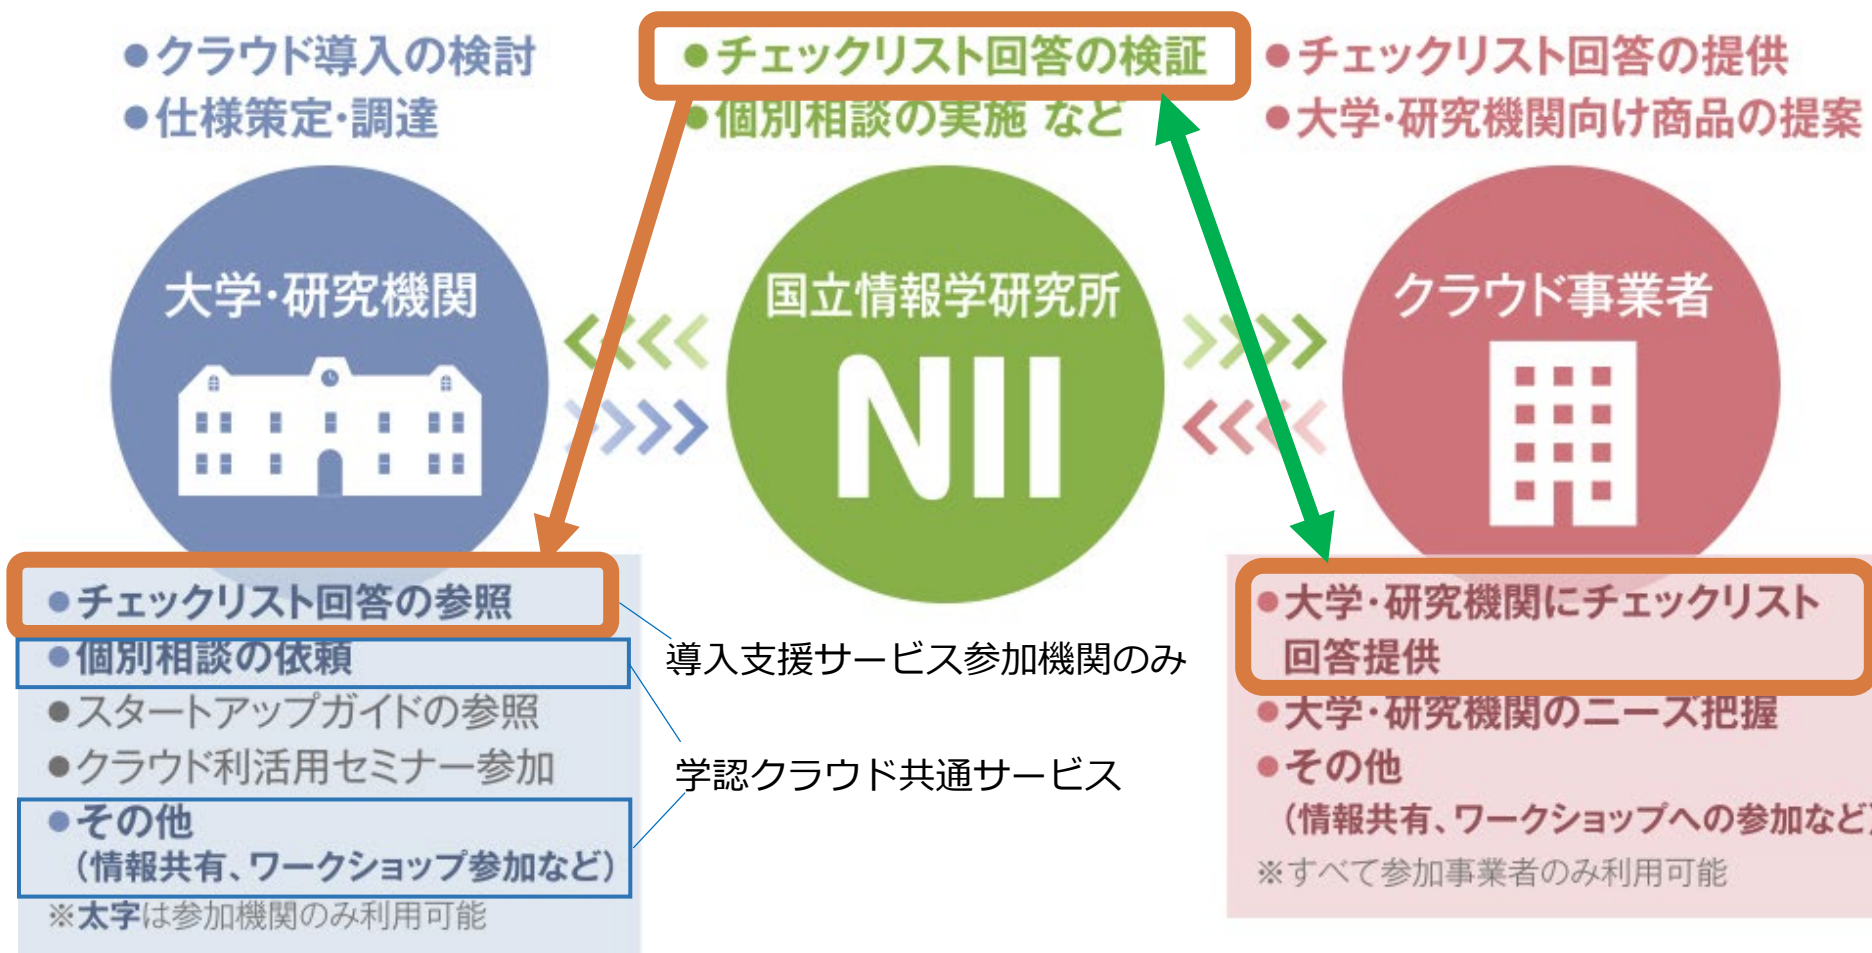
●クラウド導入の検討
●仕様策定・調達

●チェックリスト回答の検証
●個別相談の実施 など

●チェックリスト回答の提供
●大学・研究機関向け商品の提案

大学・研究機関

国立情報学研究所
NII

クラウド事業者

●チェックリスト回答の参照
●個別相談の依頼
●スタートアップガイドの参照
●クラウド利活用セミナー参加
●その他
（情報共有、ワークショップ参加など）
※太字は参加機関のみ利用可能

導入支援サービス参加機関のみ

学認クラウド共通サービス

●大学・研究機関にチェックリスト回答提供
●大学・研究機関のニーズ把握
●その他
（情報共有、ワークショップへの参加など）
※すべて参加事業者のみ利用可能